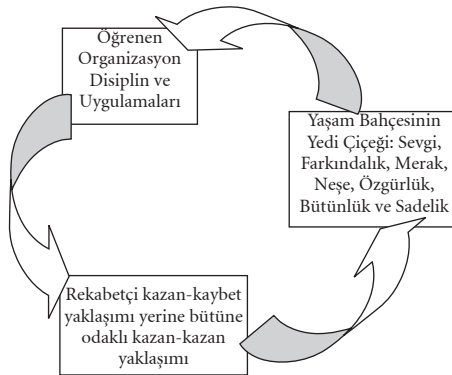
Öğrenen Organizasyon Disiplin ve Uygulamaları

Yaşam Bahçesinin Yedi Çiçeği: Sevgi, Farkındalık, Merak, Neşe, Özgürlük, Bütünlük ve Sadelik

Rekabetçi kazan-kaybet yaklaşımı yerine bütüne odaklı kazan-kazan yaklaşımı